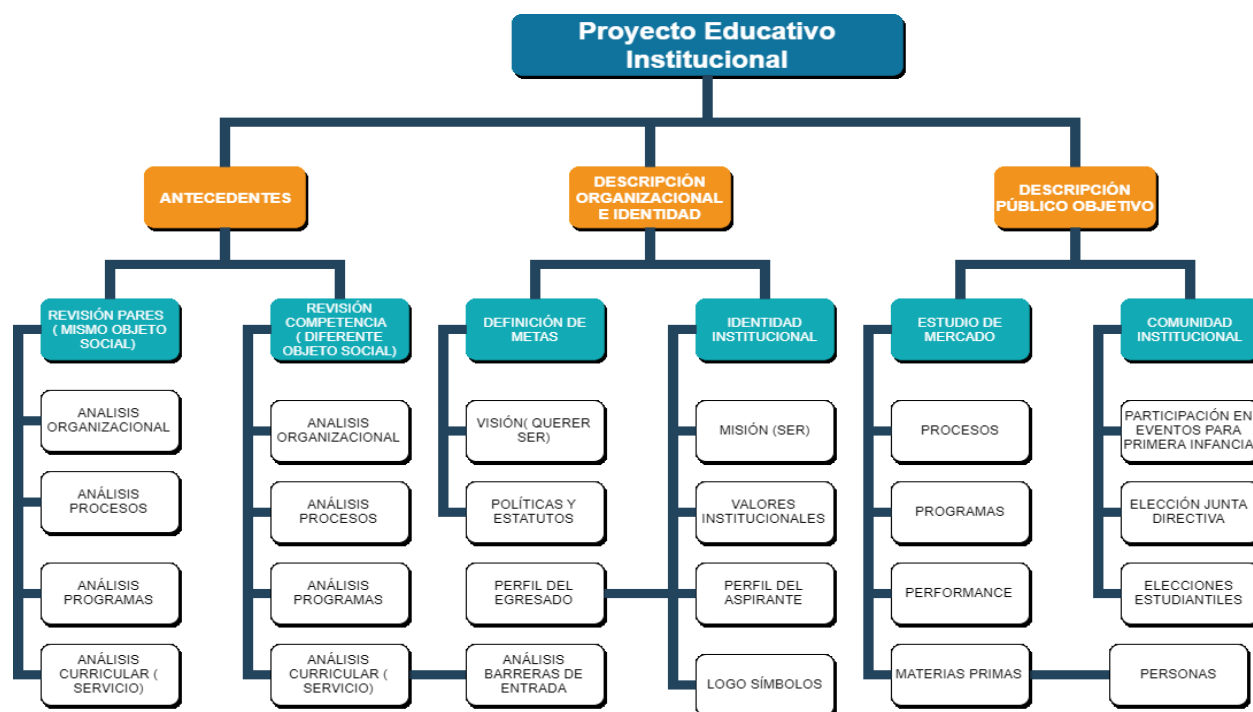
Proyecto Educativo Institucional

ANTECEDENTES

DESCRIPCIÓN ORGANIZACIONAL E IDENTIDAD

DESCRIPCIÓN PÚBLICO OBJETIVO

REVISIÓN PARES ( MISMO OBJETO SOCIAL)

ANALISIS ORGANIZACIONAL

ANÁLISIS PROCESOS

ANÁLISIS PROGRAMAS

ANÁLISIS CURRICULAR ( SERVICIO)

REVISIÓN COMPETENCIA ( DIFERENTE OBJETO SOCIAL)

ANALISIS ORGANIZACIONAL

ANÁLISIS PROCESOS

ANÁLISIS PROGRAMAS

ANÁLISIS CURRICULAR ( SERVICIO)

DEFINICIÓN DE METAS

VISIÓN( QUERER SER)

POLÍTICAS Y ESTATUTOS

PERFIL DEL EGRESADO

ANÁLISIS BARRERAS DE ENTRADA

IDENTIDAD INSTITUCIONAL

MISIÓN (SER)

VALORES INSTITUCIONALES

PERFIL DEL ASPIRANTE

LOGO SÍMBOLOS

ESTUDIO DE MERCADO

PROCESOS

PROGRAMAS

PERFORMANCE

MATERIAS PRIMAS

COMUNIDAD INSTITUCIONAL

PARTICIPACIÓN EN EVENTOS PARA PRIMERA INFANCIA

ELECCIÓN JUNTA DIRECTIVA

ELECCIONES ESTUDIANTILES

PERSONAS